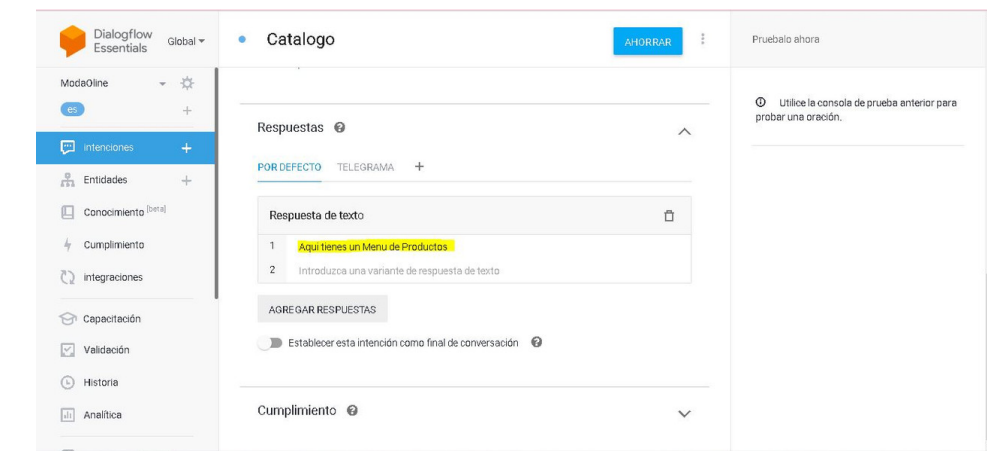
Dialogflow Essentials
Global

ModaOline
es

Intenciones
Entidades
Conocimiento [beta]
Cumplimiento
integraciones
Capacitación
Validación
Historia
Analítica

Catalogo
AHORRAR

Respuestas

POR DEFECTO TELEGRAMA +

Respuesta de texto

1 Aqui tienes un Menu de Productos
2 Introduzca una variante de respuesta de texto

AGREGAR RESPUESTAS

Establecer esta intención como final de conversación

Cumplimiento

Pruebalo ahora

Utilice la consola de prueba anterior para probar una oración.